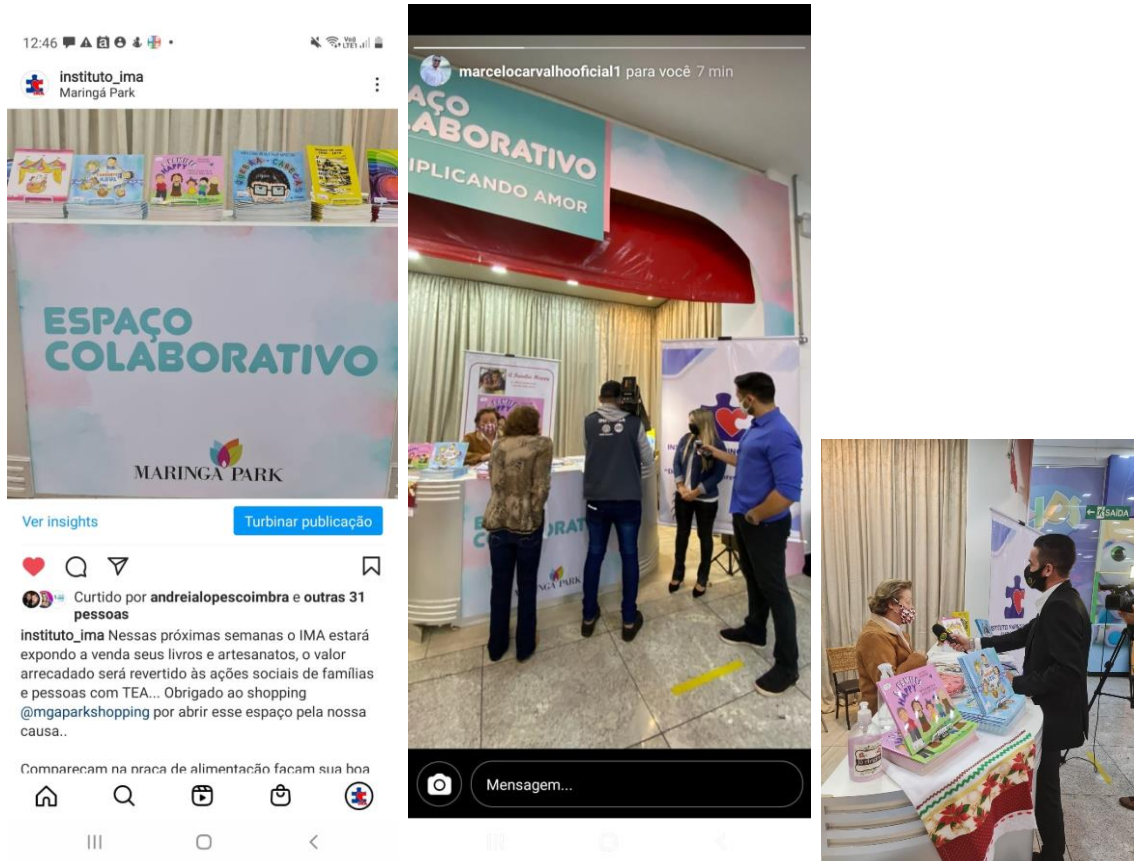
12:46

instituto_ima
Maringá Park

ESPAÇO COLABORATIVO

MARINGÁ PARK

Ver insights

Turbinar publicação

Curtido por andreialopescoimbra e outras 31 pessoas

instituto_ima Nessas próximas semanas o IMA estará expondo a venda seus livros e artesanatos, o valor arrecadado será revertido às ações sociais de famílias e pessoas com TEA... Obrigado ao shopping @mgaparkshopping por abrir esse espaço pela nossa causa..

Comparecam na praca de alimentacao facam sua boa

marcelocarvalhooficial1 para você 7 min

AÇO LABORATIVO
IPLICANDO AMOR

COLABORATIVO

MARINGÁ PARK

Mensagem...

SAÍDA